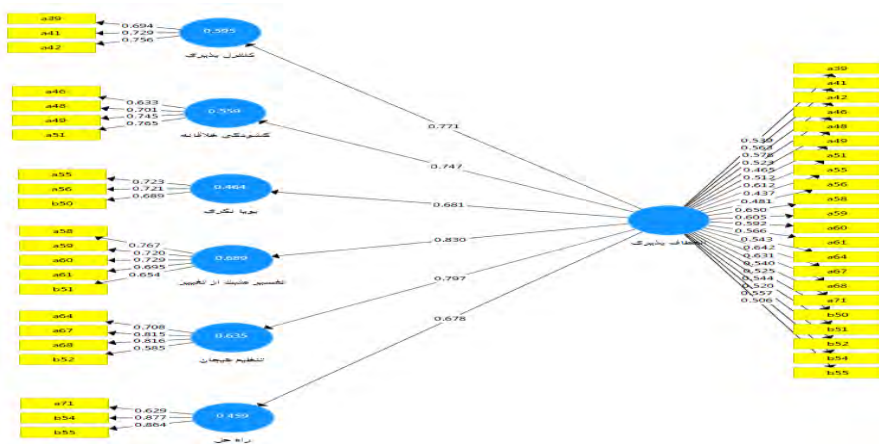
a39
a41
a42
0.694
0.729
0.756
0.595
کنترل پذیری

a46
a48
a49
a51
0.633
0.701
0.745
0.765
0.559
گشودگی خلاقانه

a55
a56
b50
0.723
0.721
0.689
0.464
پویا نگری

a58
a59
a60
a61
b51
0.767
0.720
0.729
0.695
0.654
0.689
تفسیر مثبت از تغییر

a64
a67
a68
b52
0.708
0.815
0.816
0.585
0.635
تنظیم هیجان

a71
b54
b55
0.629
0.877
0.864
0.459
راه حل

0.771
0.747
0.681
0.830
0.797
0.678

انعطاف پذیری

0.536
0.564
0.578
0.523
0.465
0.512
0.612
0.437
0.481
0.650
0.605
0.592
0.566
0.543
0.642
0.631
0.540
0.525
0.544
0.520
0.557
0.506

a39
a41
a42
a46
a48
a49
a51
a55
a56
a58
a59
a60
a61
a64
a67
a68
a71
b50
b51
b52
b54
b55